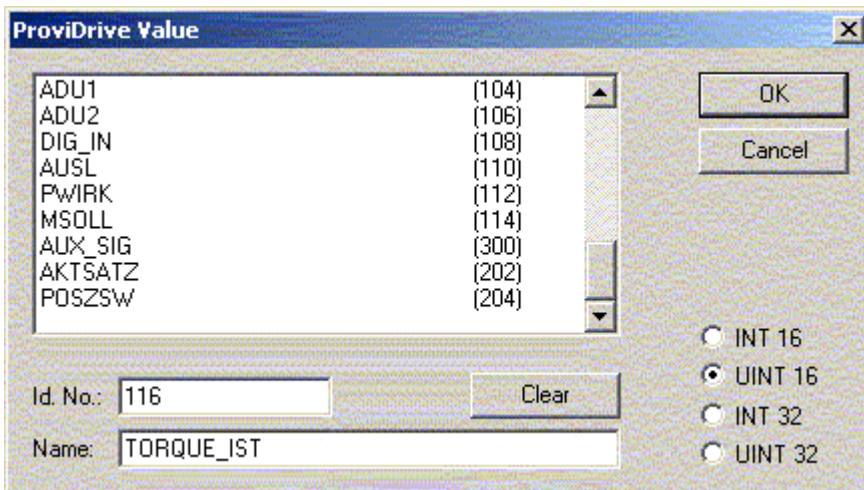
ProviDrive Value

| | |
|---|---|
| ADU1 | (104) |
| ADU2 | (106) |
| DIG_IN | (108) |
| AUSL | (110) |
| PWIRK | (112) |
| MSOLL | (114) |
| AUX_SIG | (300) |
| AKTSATZ | (202) |
| POSZSW | (204) |

OK

Cancel

INT 16

UINT 16

INT 32

UINT 32

Id. No.: 116

Clear

Name: TORQUE_IST